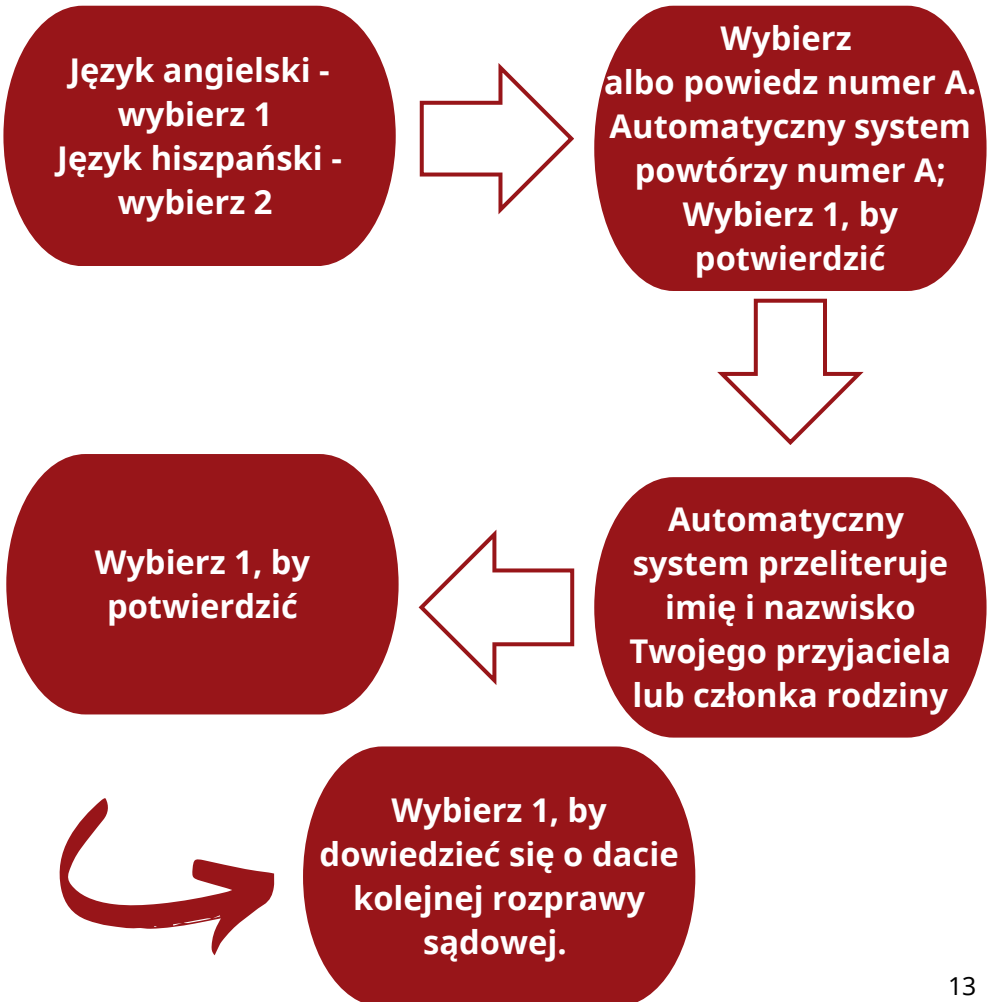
Język angielski - wybierz 1
Język hiszpański - wybierz 2

Wybierz albo powiedz numer A. Automatyczny system powtórzy numer A; Wybierz 1, by potwierdzić

Automatyczny system przeliteruje imię i nazwisko Twojego przyjaciela lub członka rodziny

Wybierz 1, by potwierdzić

Wybierz 1, by dowiedzieć się o dacie kolejnej rozprawy sądowej.

13